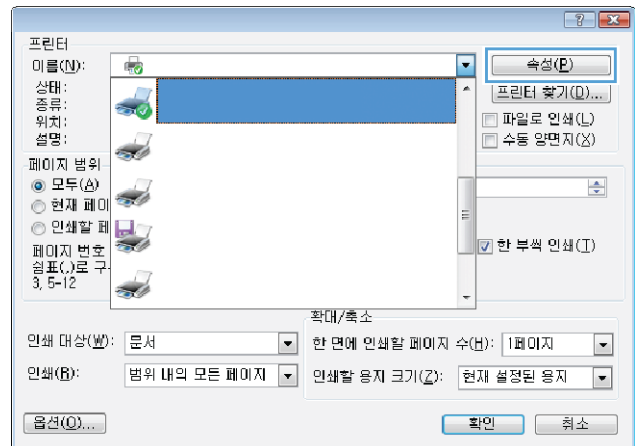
?

프린터
이름(N):
상태:
종류:
위치:
설명:

속성(P)
프린터 찾기(D)...
파일로 인쇄(L)
수동 양면지(X)

페이지 범위
모두(A)
현재 페이
인쇄할 페
페이지 번호
쉼표(,)로 구
3, 5-12

한 부씩 인쇄(T)

확대/축소
인쇄 대상(W): 문서
한 면에 인쇄할 페이지 수(H): 1페이지
인쇄(R): 범위 내의 모든 페이지
인쇄할 용지 크기(Z): 현재 설정된 용지

옵션(O)...
확인
취소